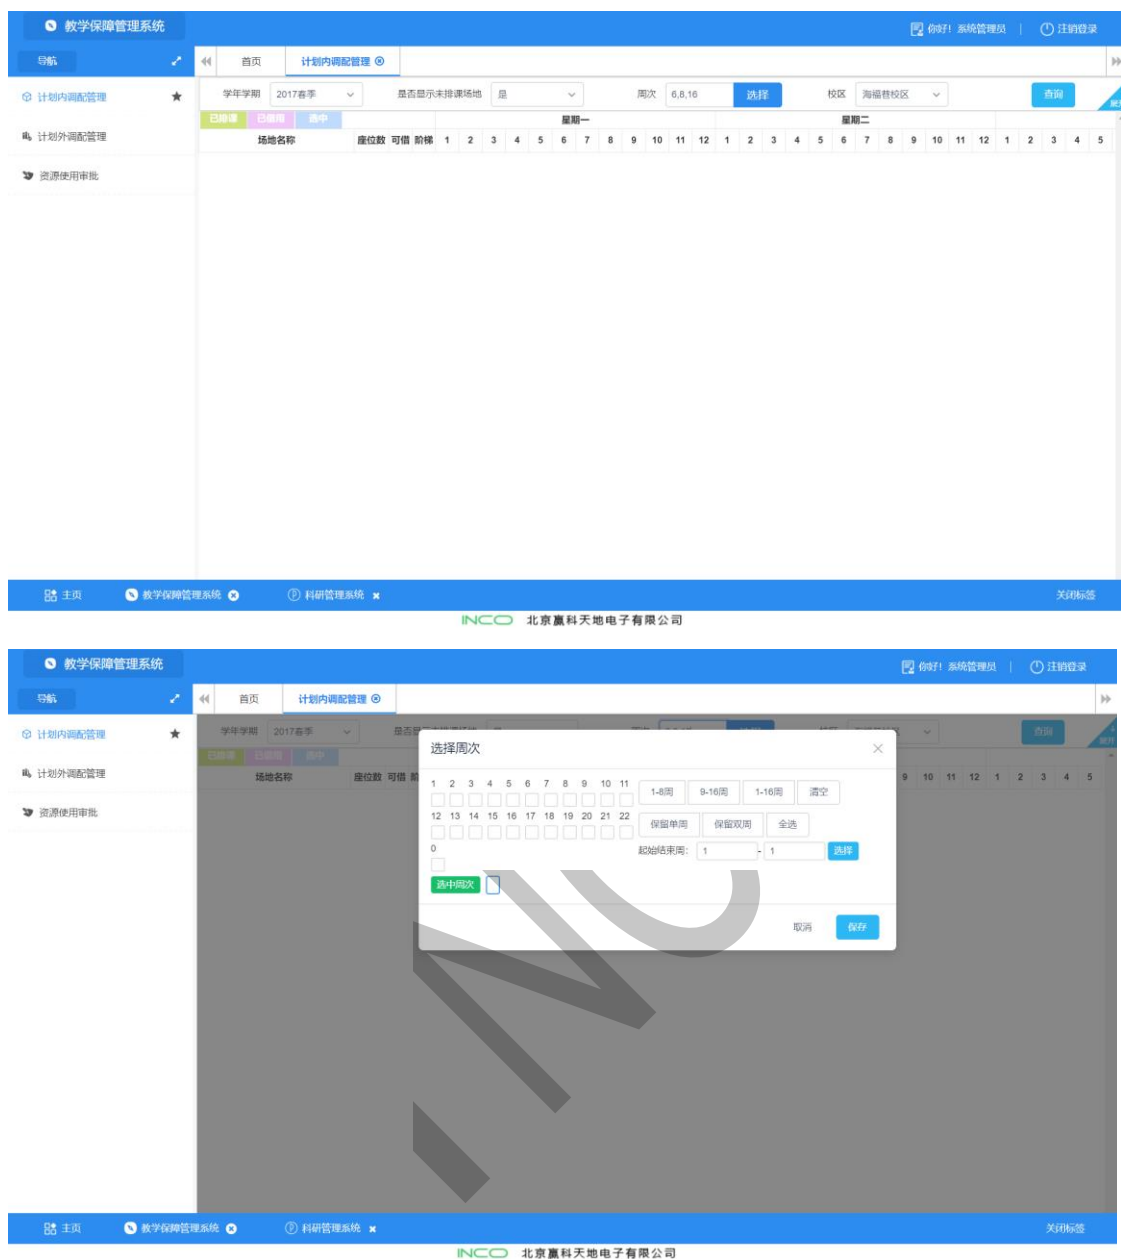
教学保障管理系统

你好! 系统管理员 | 注销登录

导航

首页 计划内调配管理

计划内调配管理

计划外调配管理

资源使用审批

学年学期 2017春季 是否显示未排课场地 是 周次 6,8,16 选择 校区 海福巷校区 查询

已排课 已借用 选中

星期一 星期二

场地名称 座位数 可借 阶梯 1 2 3 4 5 6 7 8 9 10 11 12 1 2 3 4 5 6 7 8 9 10 11 12 1 2 3 4 5

主页 教学保障管理系统 科研管理系统 关闭标签

INCO 北京赢科天地电子有限公司

教学保障管理系统

你好! 系统管理员 | 注销登录

导航

首页 计划内调配管理

计划内调配管理

计划外调配管理

资源使用审批

学年学期 2017春季 查询

已排课 已借用 选中

场地名称 座位数 可借 9 10 11 12 1 2 3 4 5

选择周次

1 2 3 4 5 6 7 8 9 10 11

12 13 14 15 16 17 18 19 20 21 22

0

1-8周 9-16周 1-16周 清空

保留单周 保留双周 全选

起始结束周: 1 - 1 选择

选中周次

取消 保存

主页 教学保障管理系统 科研管理系统 关闭标签

INCO 北京赢科天地电子有限公司